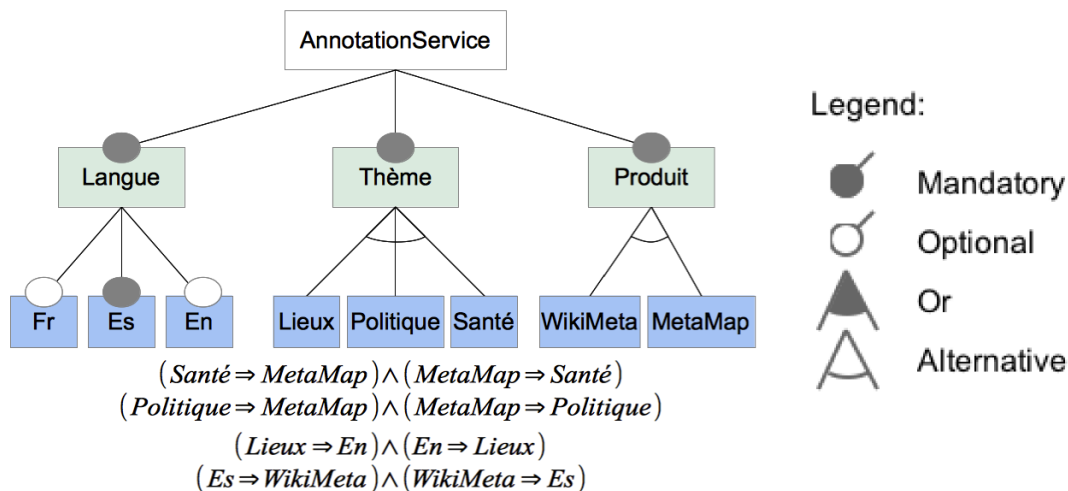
AnnotationService

Langue

Thème

Produit

Fr

Es

En

Lieux

Politique

Santé

WikiMeta

MetaMap

Legend:

Mandatory

Optional

Or

Alternative

$(Santé \Rightarrow MetaMap) \wedge (MetaMap \Rightarrow Santé)$
$(Politique \Rightarrow MetaMap) \wedge (MetaMap \Rightarrow Politique)$
$(Lieux \Rightarrow En) \wedge (En \Rightarrow Lieux)$
$(Es \Rightarrow WikiMeta) \wedge (WikiMeta \Rightarrow Es)$